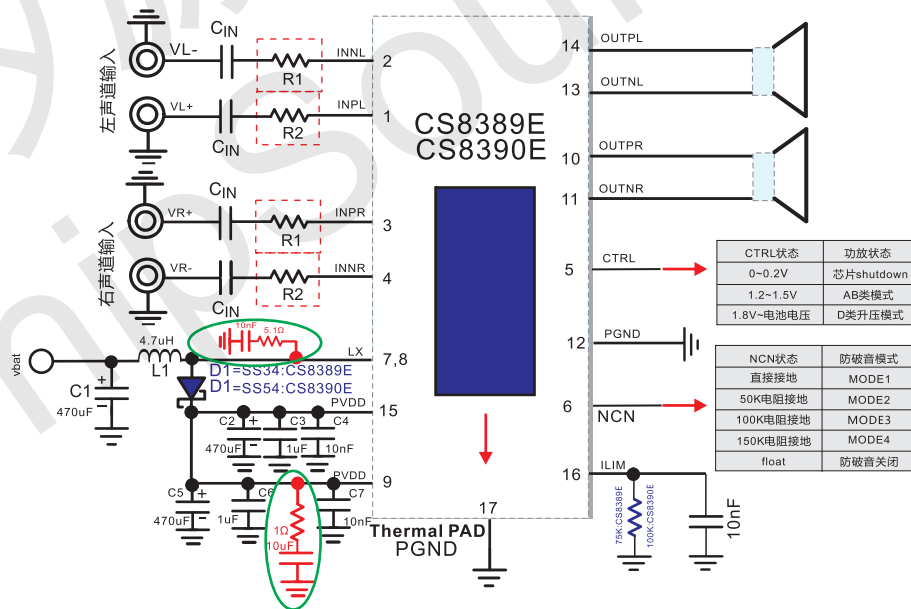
左声道输入

VL-
$C_{IN}$
R1
INNL
2

VL+
$C_{IN}$
R2
INPL
1

右声道输入

VR+
$C_{IN}$
R1
INPR
3

VR-
$C_{IN}$
R2
INNR
4

CS8389E
CS8390E

14 OUTPL
13 OUTNL
10 OUTPR
11 OUTNR

5 CTRL

| CTRL状态 | 功放状态 |
|---|---|
| 0~0.2V | 芯片shutdown |
| 1.2~1.5V | AB类模式 |
| 1.8V~电池电压 | D类升压模式 |

12 PGND

| NCN状态 | 防破音模式 |
|---|---|
| 直接接地 | MODE1 |
| 50K电阻接地 | MODE2 |
| 100K电阻接地 | MODE3 |
| 150K电阻接地 | MODE4 |
| float | 防破音关闭 |

6 NCN

16 ILIM
75K:CS8389E
100K:CS8390E
10nF

vbat
C1
470uF
4.7uH
L1
10nF
5.1Ω
LX
7,8
D1=SS34:CS8389E
D1=SS54:CS8390E
PVDD
15
C2
470uF
C3
1uF
C4
10nF
PVDD
9
C5
470uF
C6
1uF
1Ω
10uF
C7
10nF
17
Thermal PAD
PGND